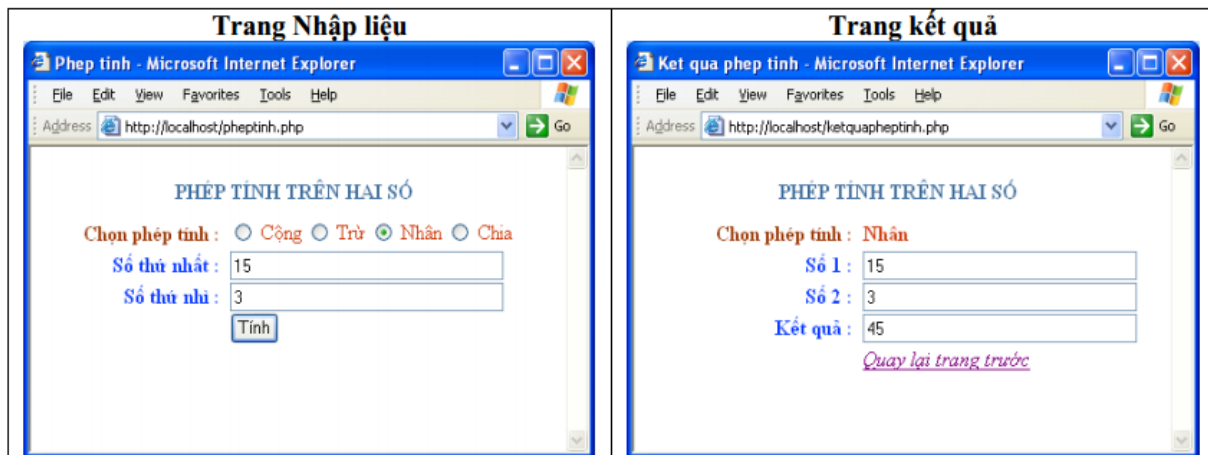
| Trang Nhập liệu | Trang kết quả |
|---|---|
| Phep tinh - Microsoft Internet Explorer | Ket qua phep tinh - Microsoft Internet Explorer |
| File Edit View Favorites Tools Help | File Edit View Favorites Tools Help |
| Address http://localhost/pheptinh.php Go | Address http://localhost/ketquapheptinh.php Go |
| PHÉP TÍNH TRÊN HAI SỐ | PHÉP TÍNH TRÊN HAI SỐ |
| Chọn phép tính : Cộng Trừ Nhân Chia | Chọn phép tính : Nhân |
| Số thứ nhất : 15 | Số 1 : 15 |
| Số thứ nhì : 3 | Số 2 : 3 |
| Tính | Kết quả : 45 |
| | Quay lại trang trước |